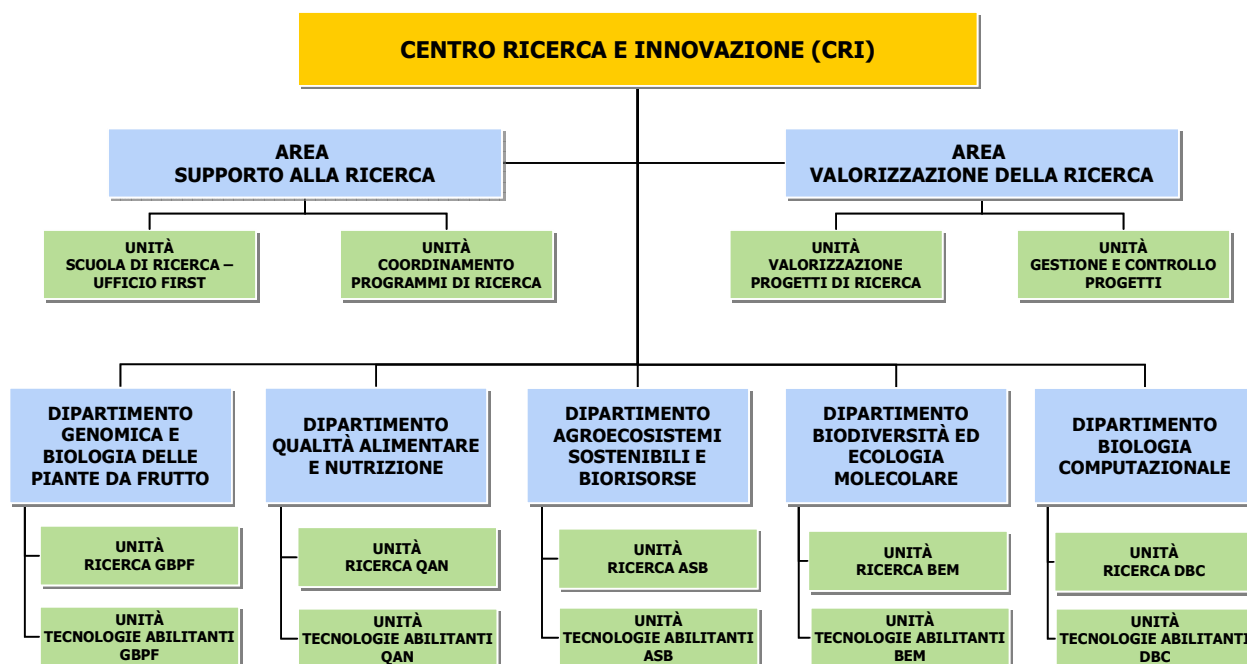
CENTRO RICERCA E INNOVAZIONE (CRI)

AREA
SUPPORTO ALLA RICERCA

AREA
VALORIZZAZIONE DELLA RICERCA

UNITÀ
SCUOLA DI RICERCA – UFFICIO FIRST

UNITÀ
COORDINAMENTO PROGRAMMI DI RICERCA

UNITÀ
VALORIZZAZIONE PROGETTI DI RICERCA

UNITÀ
GESTIONE E CONTROLLO PROGETTI

DIPARTIMENTO
GENOMICA E BIOLOGIA DELLE PIANTE DA FRUTTO

UNITÀ
RICERCA GBPF

UNITÀ
TECNOLOGIE ABILITANTI GBPF

DIPARTIMENTO
QUALITÀ ALIMENTARE E NUTRIZIONE

UNITÀ
RICERCA QAN

UNITÀ
TECNOLOGIE ABILITANTI QAN

DIPARTIMENTO
AGROECOSISTEMI SOSTENIBILI E BIORISORSE

UNITÀ
RICERCA ASB

UNITÀ
TECNOLOGIE ABILITANTI ASB

DIPARTIMENTO
BIODIVERSITÀ ED ECOLOGIA MOLECOLARE

UNITÀ
RICERCA BEM

UNITÀ
TECNOLOGIE ABILITANTI BEM

DIPARTIMENTO
BIOLOGIA COMPUTAZIONALE

UNITÀ
RICERCA DBC

UNITÀ
TECNOLOGIE ABILITANTI DBC